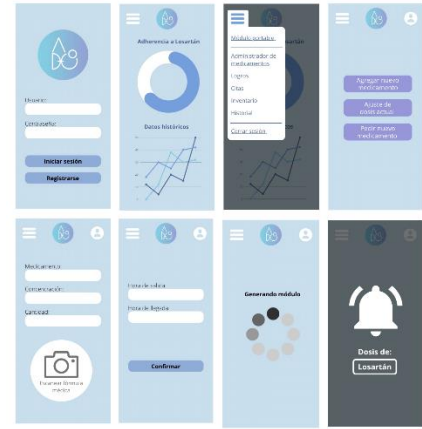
Usuario

Contraseña

Iniciar sesión

Registrarse

Adherencia a Losartán

Datos históricos

Módulo sanitario

Administrador de medicamentos

Logros

Citas

Inventario

Historial

Cerrar sesión

Agregar nuevo medicamento

Ajuste de dosis actual

Pedir nuevo medicamento

Medicamento

Concentración

Cantidad

Escanear fórmula médica

Hora de salida

Hora de llegada

Confirmar

Generando módulo

Dosis de:

Losartán